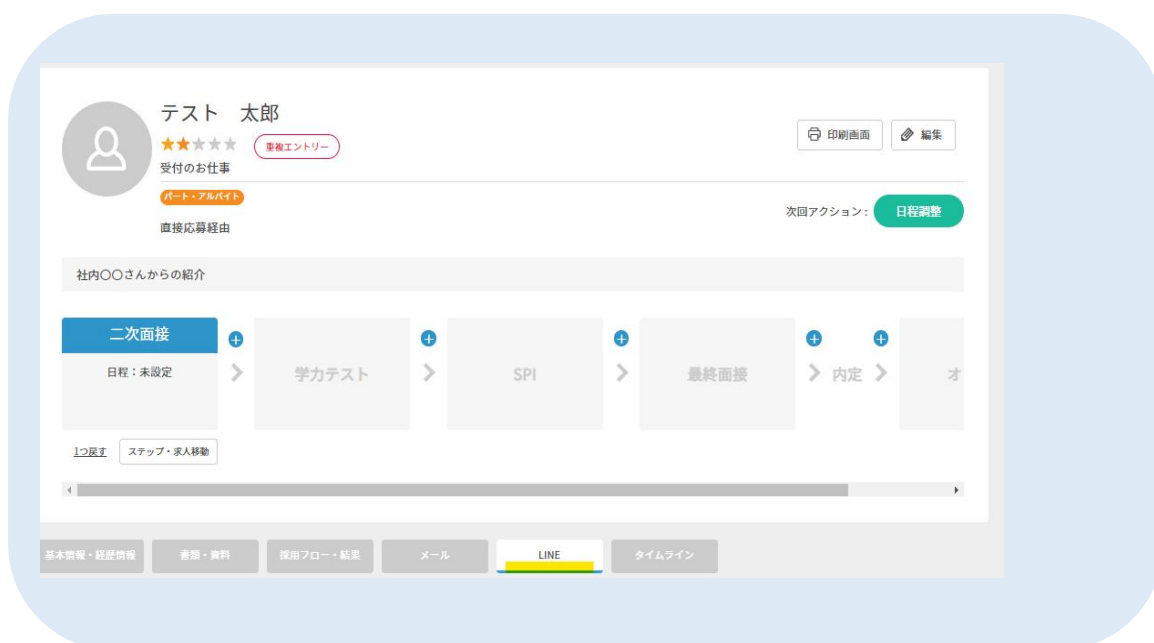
テスト 太郎

重複エントリー

受付のお仕事

パート・アルバイト

直接応募経由

印刷画面

編集

次回アクション：

日程調整

社内〇〇さんからの紹介

二次面接

日程：未設定

学力テスト

SPI

最終面接

内定

オ

1つ戻す

ステップ・求人移動

基本情報・経歴情報

書類・資料

採用フロー・結果

メール

LINE

タイムライン